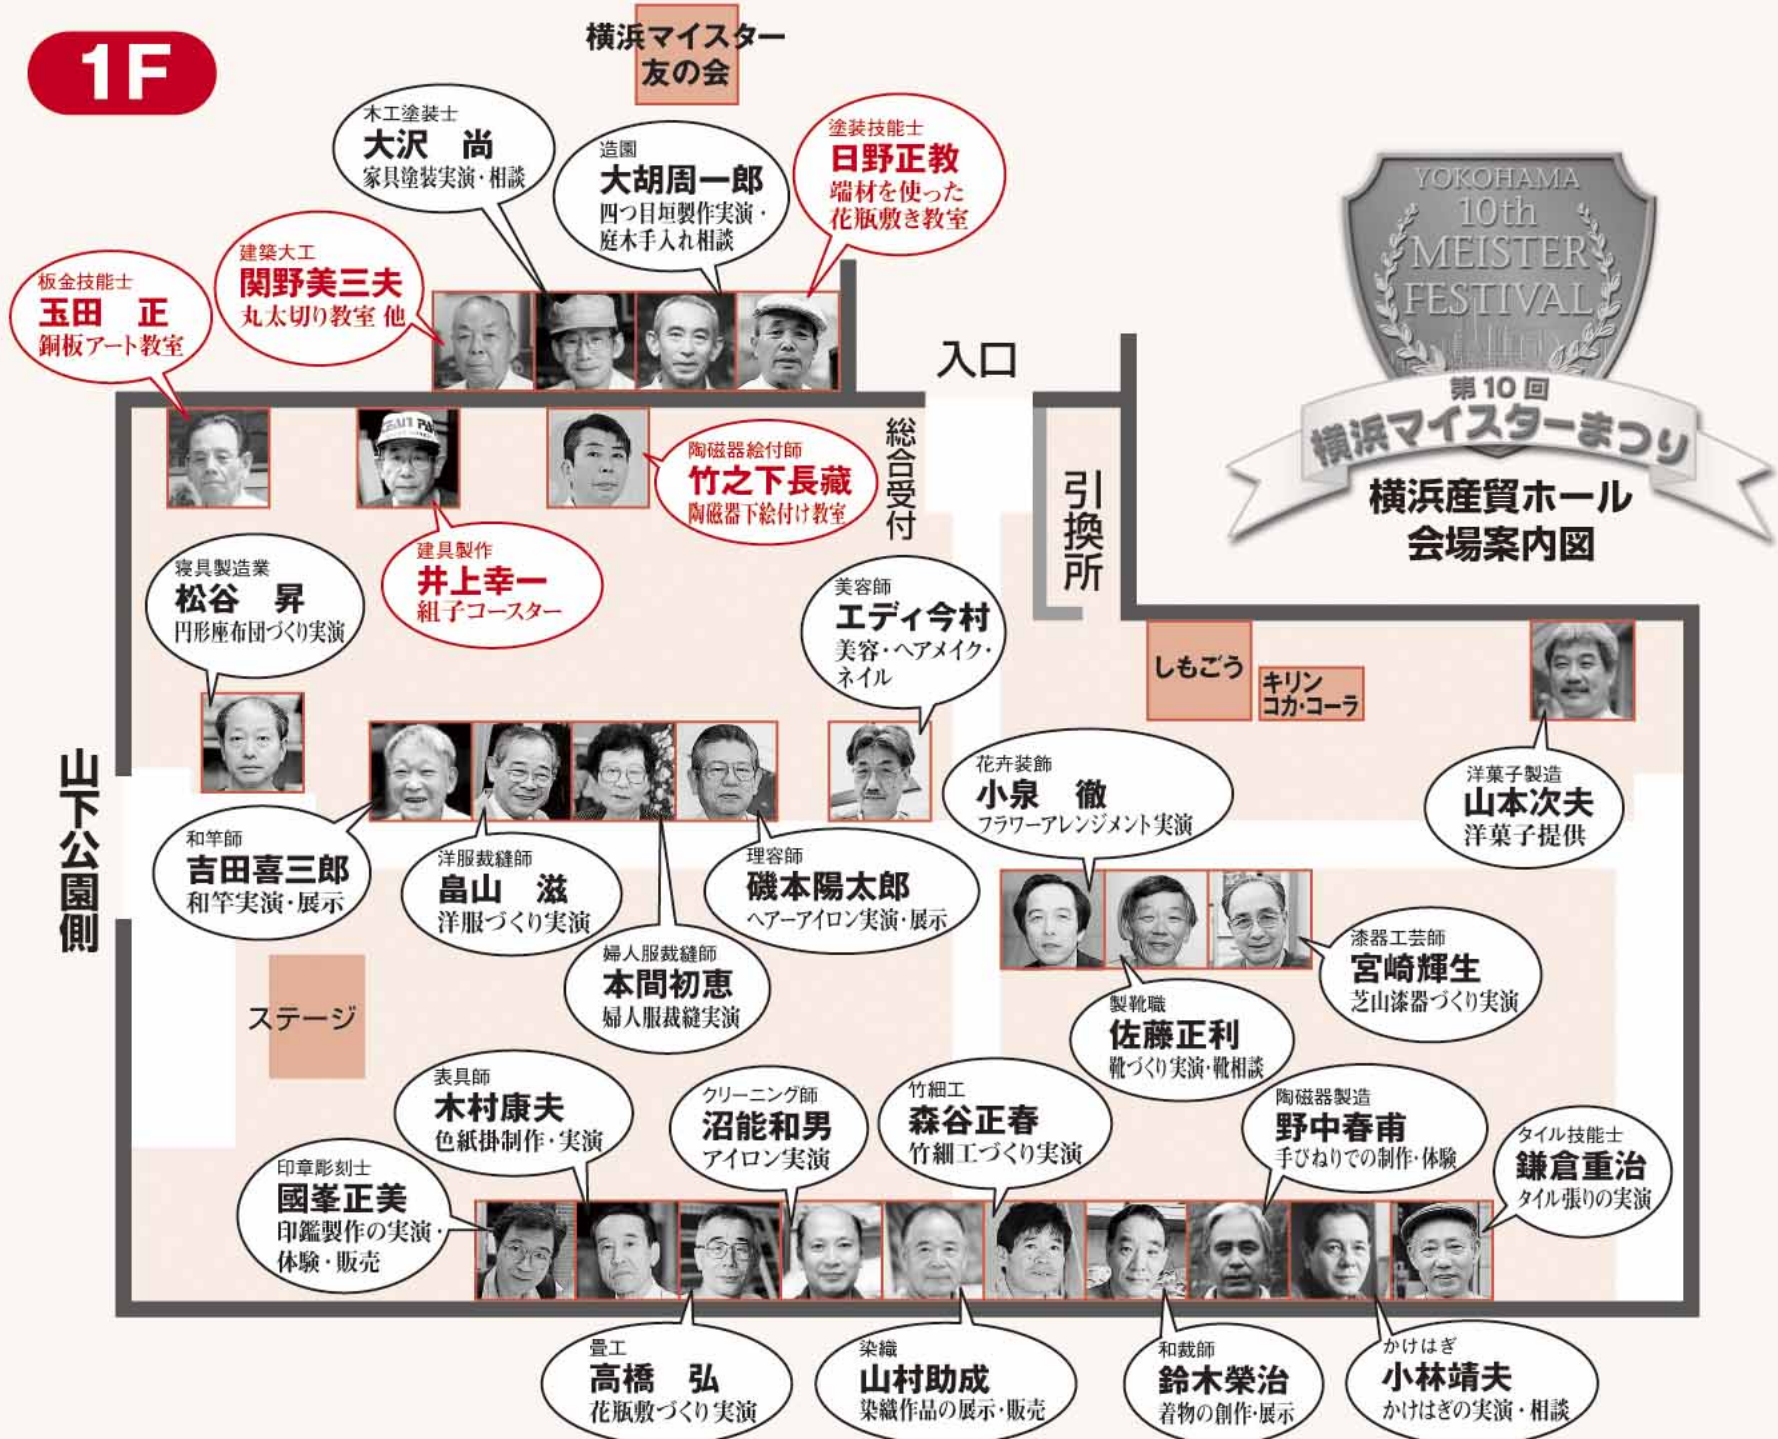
1F

横浜マイスター友の会

木工塗装士
大沢　尚
家具塗装実演・相談

造園
大胡周一郎
四つ目垣製作実演・庭木手入れ相談

塗装技能士
日野正教
端材を使った花瓶敷き教室

建築大工
関野美三夫
丸太切り教室 他

板金技能士
玉田　正
銅板アート教室

YOKOHAMA 10th MEISTER FESTIVAL
第10回
横浜マイスターまつり
横浜産貿ホール
会場案内図

入口

総合受付

引換所

陶磁器絵付師
竹之下長藏
陶磁器下絵付け教室

建具製作
井上幸一
組子コースター

寝具製造業
松谷　昇
円形座布団づくり実演

美容師
エディ今村
美容・ヘアメイク・ネイル

しもごう

キリン コカ・コーラ

山下公園側

花卉装飾
小泉　徹
フラワーアレンジメント実演

洋菓子製造
山本次夫
洋菓子提供

和竿師
吉田喜三郎
和竿実演・展示

洋服裁縫師
畠山　滋
洋服づくり実演

理容師
磯本陽太郎
ヘアーアイロン実演・展示

漆器工芸師
宮崎輝生
芝山漆器づくり実演

婦人服裁縫師
本間初恵
婦人服裁縫実演

製靴職
佐藤正利
靴づくり実演・靴相談

ステージ

表具師
木村康夫
色紙掛制作・実演

クリーニング師
沼能和男
アイロン実演

竹細工
森谷正春
竹細工づくり実演

陶磁器製造
野中春甫
手びねりでの制作・体験

タイル技能士
鎌倉重治
タイル張りの実演

印章彫刻士
國峯正美
印鑑製作の実演・体験・販売

畳工
高橋　弘
花瓶敷づくり実演

染織
山村助成
染織作品の展示・販売

和裁師
鈴木榮治
着物の創作・展示

かけはぎ
小林靖夫
かけはぎの実演・相談